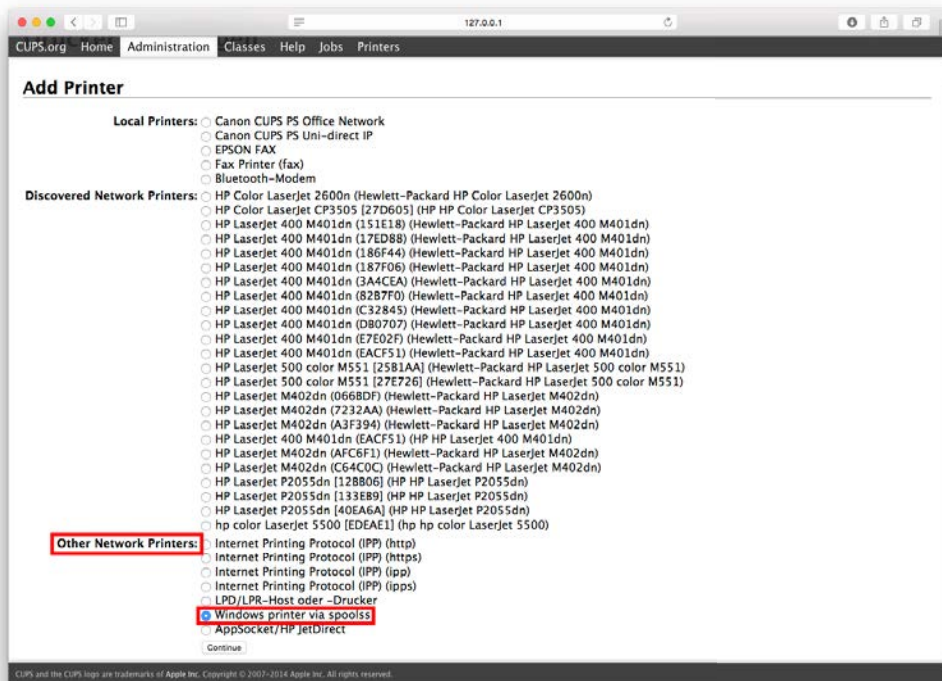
127.0.0.1

CUPS.org Home Administration Classes Help Jobs Printers

Add Printer

Local Printers: Canon CUPS PS Office Network
Canon CUPS PS Uni-direct IP
EPSON FAX
Fax Printer (fax)
Bluetooth-Modem

Discovered Network Printers: HP Color LaserJet 2600n (Hewlett-Packard HP Color LaserJet 2600n)
HP Color LaserJet CP3505 [27D605] (HP HP Color LaserJet CP3505)
HP LaserJet 400 M401dn (151E18) (Hewlett-Packard HP LaserJet 400 M401dn)
HP LaserJet 400 M401dn (17ED88) (Hewlett-Packard HP LaserJet 400 M401dn)
HP LaserJet 400 M401dn (186F44) (Hewlett-Packard HP LaserJet 400 M401dn)
HP LaserJet 400 M401dn (187F06) (Hewlett-Packard HP LaserJet 400 M401dn)
HP LaserJet 400 M401dn (3A4CEA) (Hewlett-Packard HP LaserJet 400 M401dn)
HP LaserJet 400 M401dn (82B7F0) (Hewlett-Packard HP LaserJet 400 M401dn)
HP LaserJet 400 M401dn (C32845) (Hewlett-Packard HP LaserJet 400 M401dn)
HP LaserJet 400 M401dn (DB0707) (Hewlett-Packard HP LaserJet 400 M401dn)
HP LaserJet 400 M401dn (E7E02F) (Hewlett-Packard HP LaserJet 400 M401dn)
HP LaserJet 400 M401dn (EACF51) (Hewlett-Packard HP LaserJet 400 M401dn)
HP LaserJet 500 color M551 [25B1AA] (Hewlett-Packard HP LaserJet 500 color M551)
HP LaserJet 500 color M551 [27E726] (Hewlett-Packard HP LaserJet 500 color M551)
HP LaserJet M402dn (066BDF) (Hewlett-Packard HP LaserJet M402dn)
HP LaserJet M402dn (7232AA) (Hewlett-Packard HP LaserJet M402dn)
HP LaserJet M402dn (A3F394) (Hewlett-Packard HP LaserJet M402dn)
HP LaserJet 400 M401dn (EACF51) (HP HP LaserJet 400 M401dn)
HP LaserJet M402dn (AFC6F1) (Hewlett-Packard HP LaserJet M402dn)
HP LaserJet M402dn (C64C0C) (Hewlett-Packard HP LaserJet M402dn)
HP LaserJet P2055dn [12BB06] (HP HP LaserJet P2055dn)
HP LaserJet P2055dn [133EB9] (HP HP LaserJet P2055dn)
HP LaserJet P2055dn [40EA6A] (HP HP LaserJet P2055dn)
hp color LaserJet 5500 [EDEAE1] (hp hp color LaserJet 5500)

Other Network Printers: Internet Printing Protocol (IPP) (http)
Internet Printing Protocol (IPP) (https)
Internet Printing Protocol (IPP) (ipp)
Internet Printing Protocol (IPP) (ipps)
LPD/LPR-Host oder -Drucker
Windows printer via spoolss
AppSocket/HP JetDirect

Continue

CUPS and the CUPS logo are trademarks of Apple Inc. Copyright © 2007-2014 Apple Inc. All rights reserved.